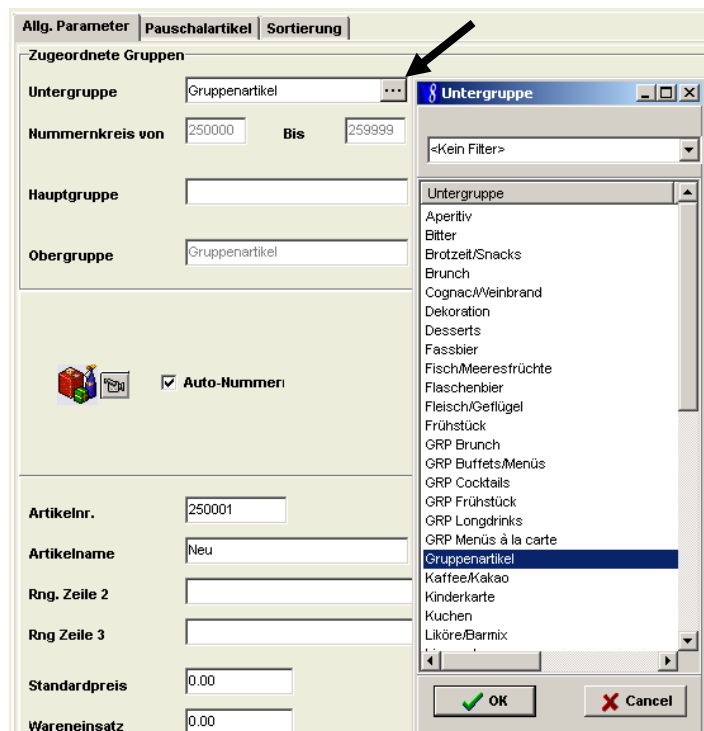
Allg. Parameter | Pauschalartikel | Sortierung

Zugeordnete Gruppen

Untergruppe Gruppenartikel ...

Nummernkreis von 250000 Bis 259999

Hauptgruppe

Obergruppe Gruppenartikel

Auto-Nummeri

Artikelnr. 250001

Artikelname Neu

Rng. Zeile 2

Rng Zeile 3

Standardpreis 0.00

Wareneinsatz 0.00

Untergruppe

<Kein Filter>

Untergruppe

Aperitiv
Bitter
Brotzeit/Snacks
Brunch
Cognac/Weinbrand
Dekoration
Desserts
Fassbier
Fisch/Meeresfrüchte
Flaschenbier
Fleisch/Geflügel
Frühstück
GRP Brunch
GRP Buffets/Menüs
GRP Cocktails
GRP Frühstück
GRP Longdrinks
GRP Menüs à la carte
Gruppenartikel
Kaffee/Kakao
Kinderkarte
Kuchen
Liköre/Barmix
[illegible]

OK

Cancel